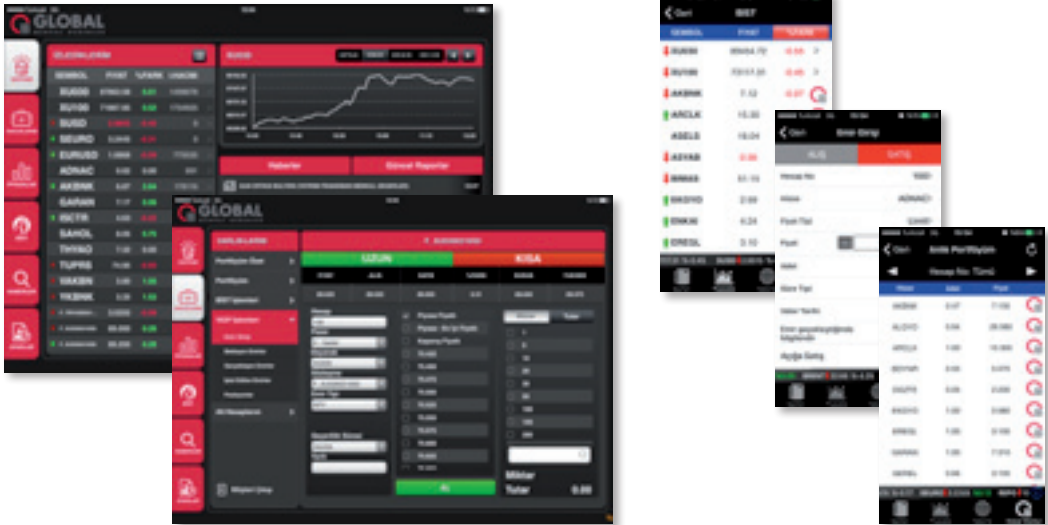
GLOBAL

İZLEME LİSTEM

SEMBOL FİYAT %FARK

XU030

XU100

SUSD

SEURO

EURUSD

ADNAC

AKBNK

GARAN

ISCTR

SAHOL

THYAO

TUPRS

VAKBN

YKBNK

Haberler

Güncel Raporlar

GLOBAL

VARLIKLARIM

Portföyüm Özet

Portföyüm

BIST İşlemleri

VIOP İşlemleri

Emir Girişi

Bekleyen Emirler

Gerçekleşen Emirler

İptal Edilen Emirler

Pozisyonlar

Ek Hizmetler

Bilgileri Çıkış

UZUN

KISA

Miktar

Tutar 0.00

AL

Geri BIST

SEMBOL FİYAT %FARK

XU030

XU100

AKBNK 7.12

ARCLK 15.30

ASELS 18.04

ASYAB

BIMAS

DOHOL

ENKAI 4.24

EREGL 3.10

Geri Emir Girişi

ALIŞ SATIŞ

Hesap No

Hisse ADNAC

Fiyat Tipi

Fiyat

Adet

Emir Tipi

Valör Tarihi

Açığa Satış

Geri Anlık Portföyüm

Hesap No: Tümü

AKBNK

ALGYO

ARCLK

BOYNR

DOHOL

EREGL

GARAN

GEREL